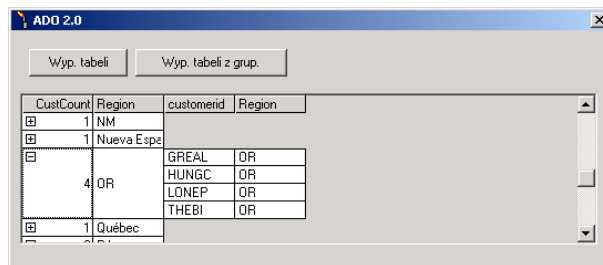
ADO 2.0

Wyp. tabeli

Wyp. tabeli z grup.

| CustCount | Region | customerid | Region |
|---|---|---|---|
| ⊞ 1 | NM | | |
| ⊞ 1 | Nueva Espa | | |
| ⊟ 4 | OR | GREAL | OR |
| | | HUNGC | OR |
| | | LONEP | OR |
| | | THEBI | OR |
| ⊞ 1 | Québec | | |
| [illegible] | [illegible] | | |